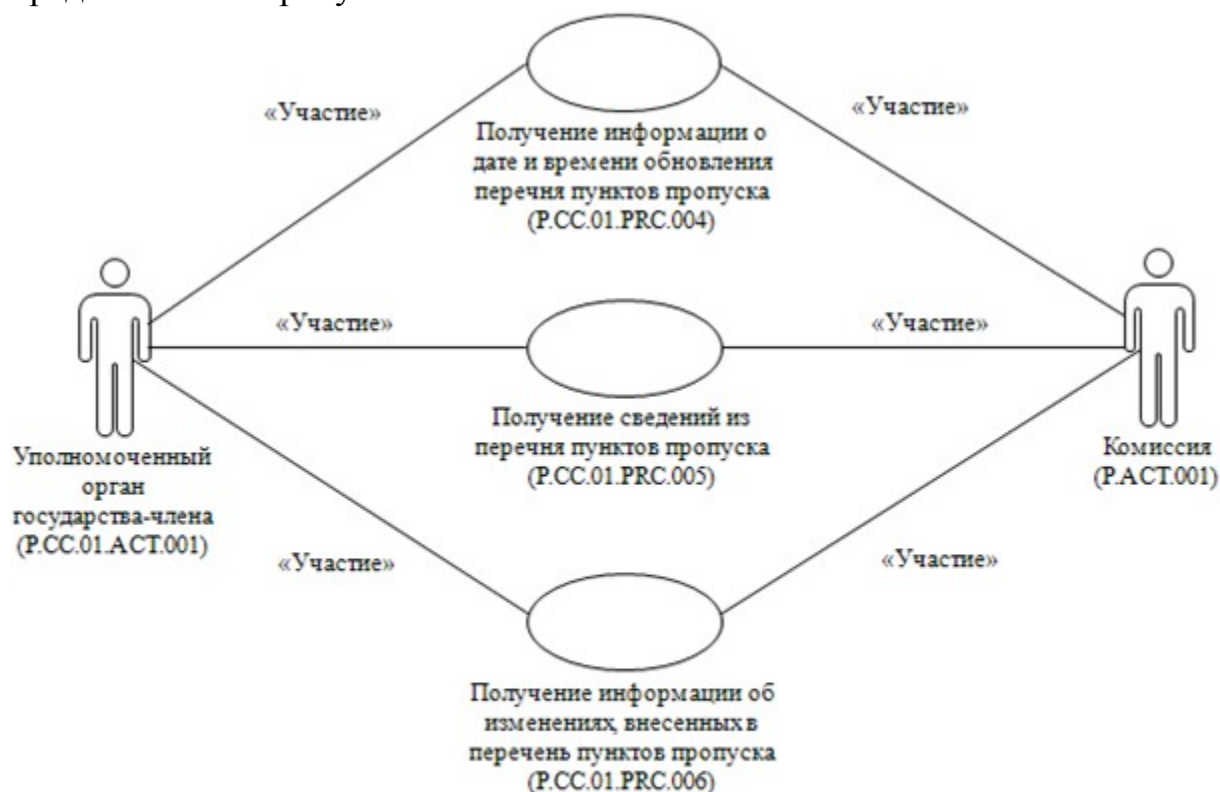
«Участие»

Получение информации о дате и времени обновления перечня пунктов пропуска (P.CC.01.PRC.004)

«Участие»

«Участие»

Получение сведений из перечня пунктов пропуска (P.CC.01.PRC.005)

«Участие»

Уполномоченный орган государства-члена (P.CC.01.ACT.001)

Комиссия (P.ACT.001)

«Участие»

«Участие»

Получение информации об изменениях, внесенных в перечень пунктов пропуска (P.CC.01.PRC.006)